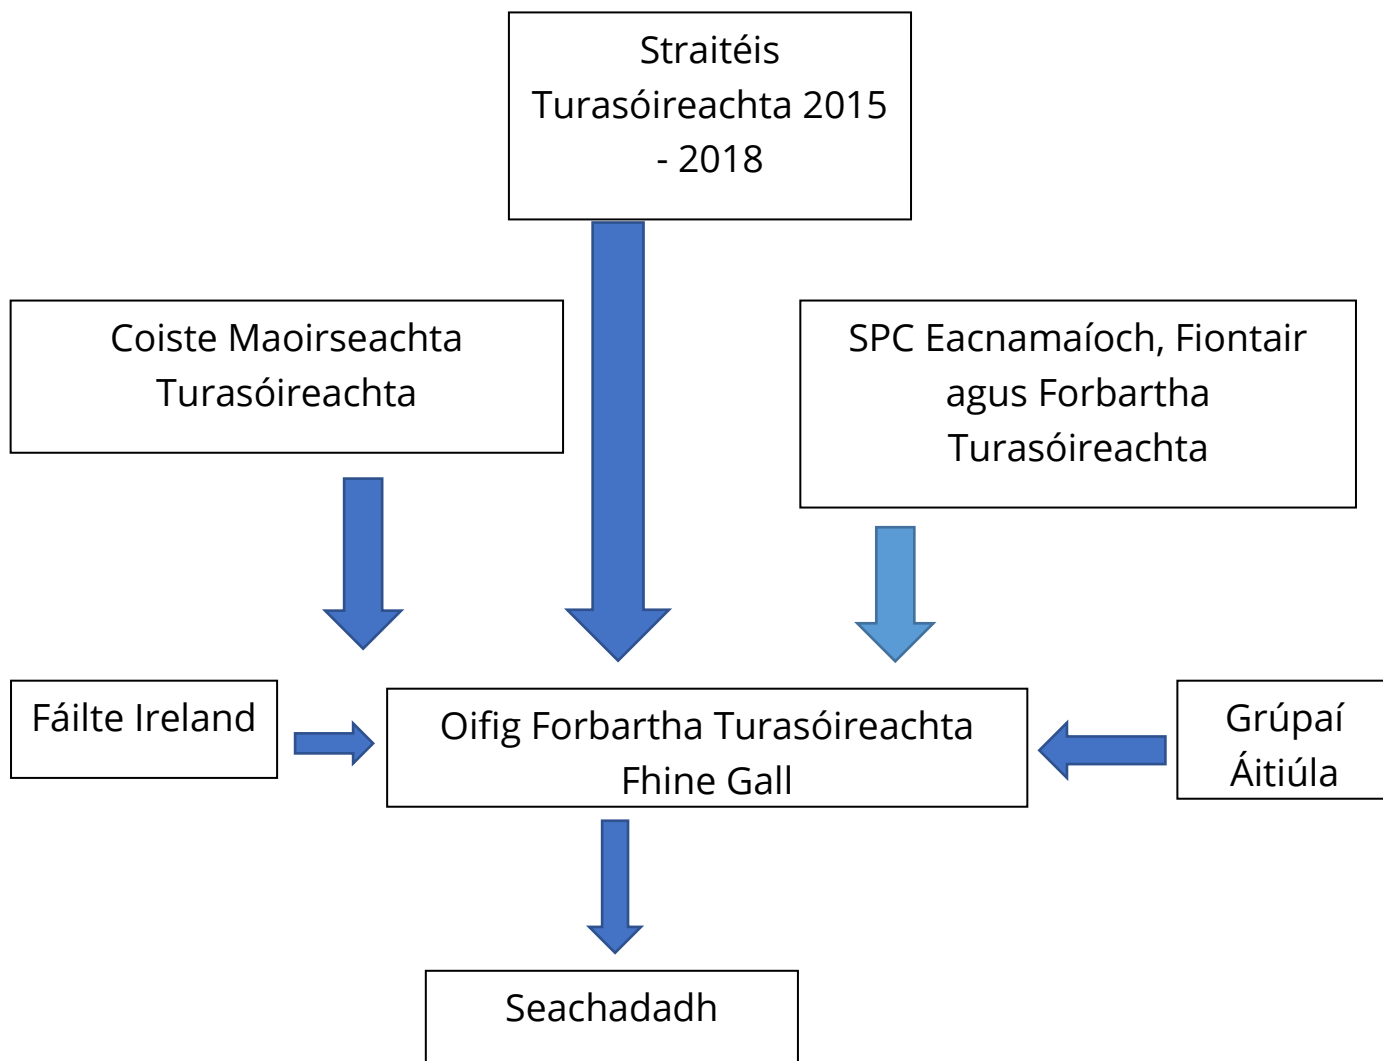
Straitéis Turasóireachta 2015 - 2018

Coiste Maoirseachta Turasóireachta

SPC Eacnamaíoch, Fiontair agus Forbartha Turasóireachta

Fáilte Ireland

Oifig Forbartha Turasóireachta Fhine Gall

Grúpaí Áitiúla

Seachadadh